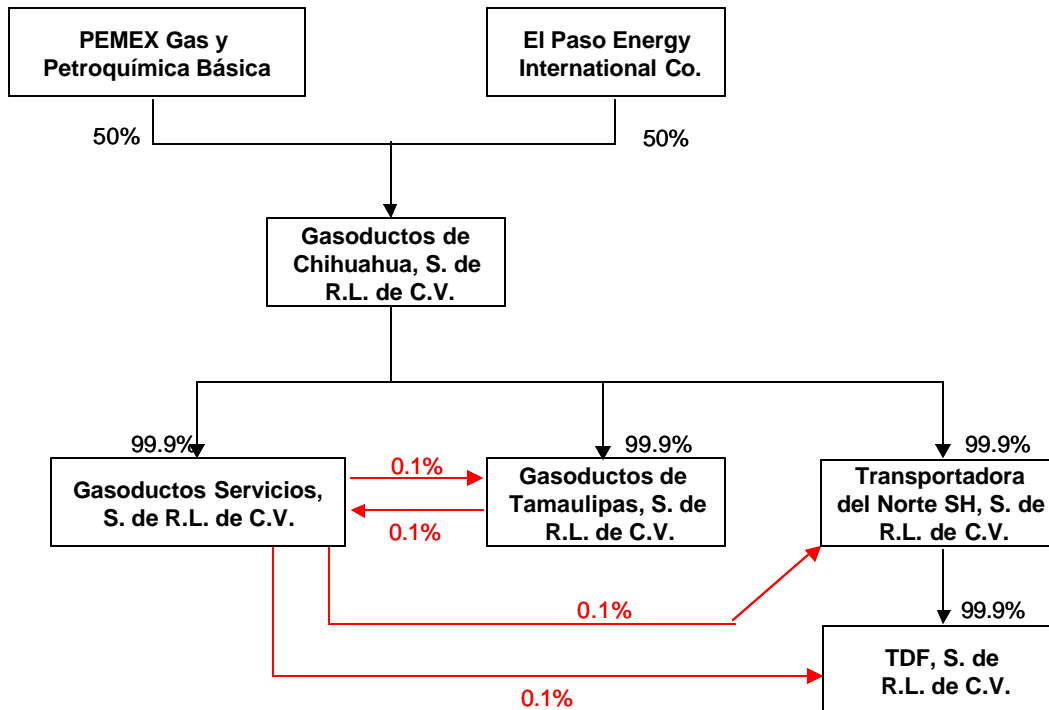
PEMEX Gas y Petroquímica Básica

El Paso Energy International Co.

50%

50%

Gasoductos de Chihuahua, S. de R.L. de C.V.

99.9%

99.9%

99.9%

Gasoductos Servicios, S. de R.L. de C.V.

0.1%

0.1%

Gasoductos de Tamaulipas, S. de R.L. de C.V.

Transportadora del Norte SH, S. de R.L. de C.V.

0.1%

99.9%

TDF, S. de R.L. de C.V.

0.1%